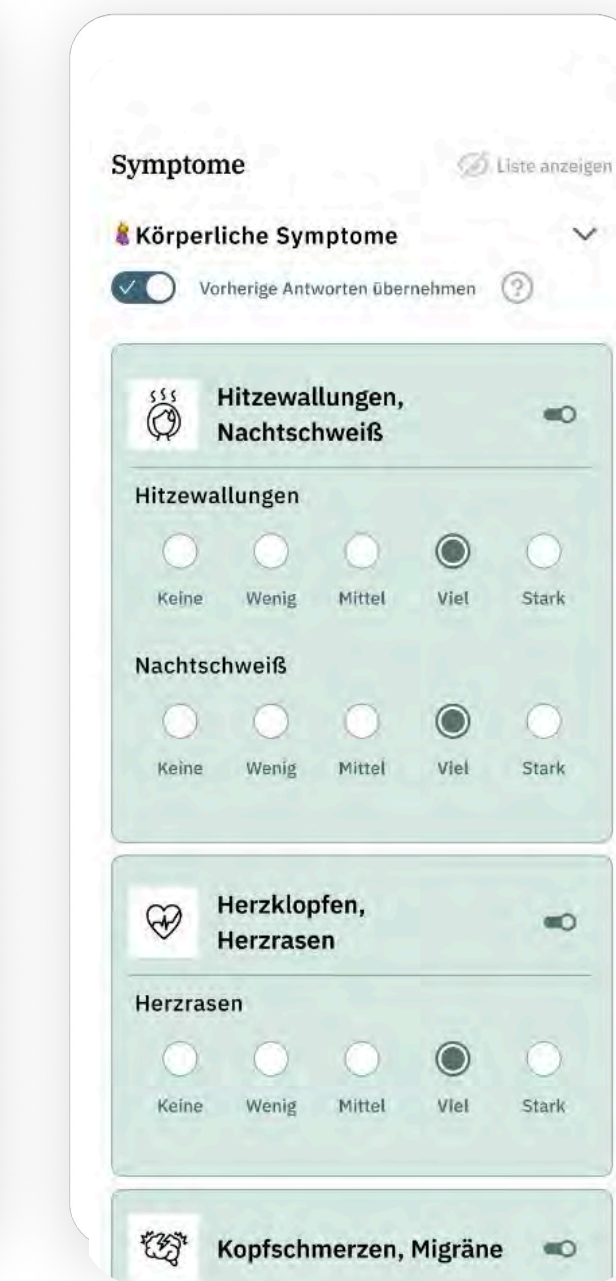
Symptome

Liste anzeigen

Körperliche Symptome

Vorherige Antworten übernehmen

?

Hitzewallungen, Nachtschweiß

Hitzewallungen

Keine Wenig Mittel Viel Stark

Nachtschweiß

Keine Wenig Mittel Viel Stark

Herzklopfen, Herzrasen

Herzrasen

Keine Wenig Mittel Viel Stark

Kopfschmerzen, Migräne